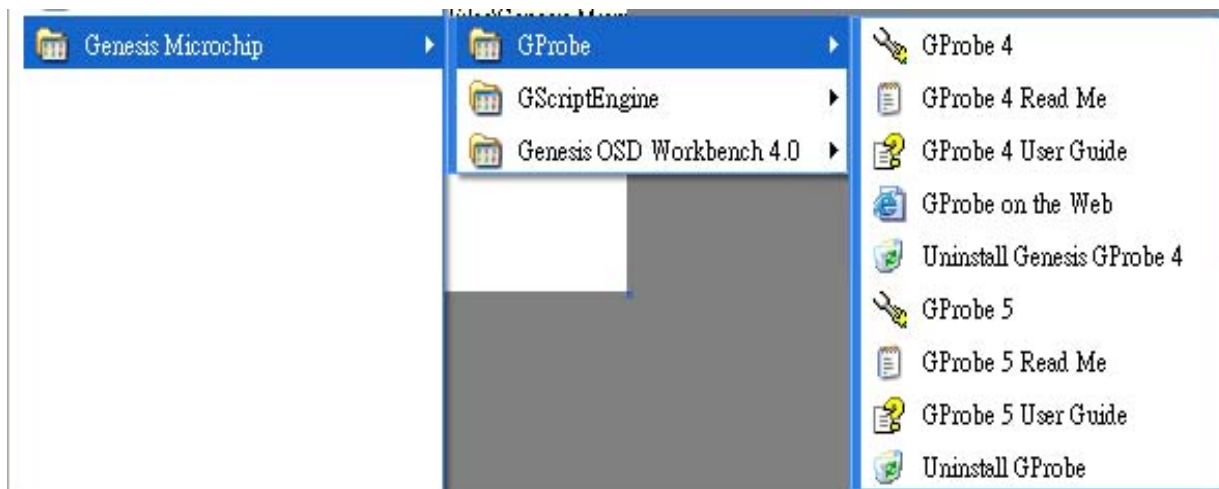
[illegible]

Genesis Microchip

GProbe

GScriptEngine

Genesis OSD Workbench 4.0

GProbe 4

GProbe 4 Read Me

GProbe 4 User Guide

GProbe on the Web

Uninstall Genesis GProbe 4

GProbe 5

GProbe 5 Read Me

GProbe 5 User Guide

Uninstall GProbe